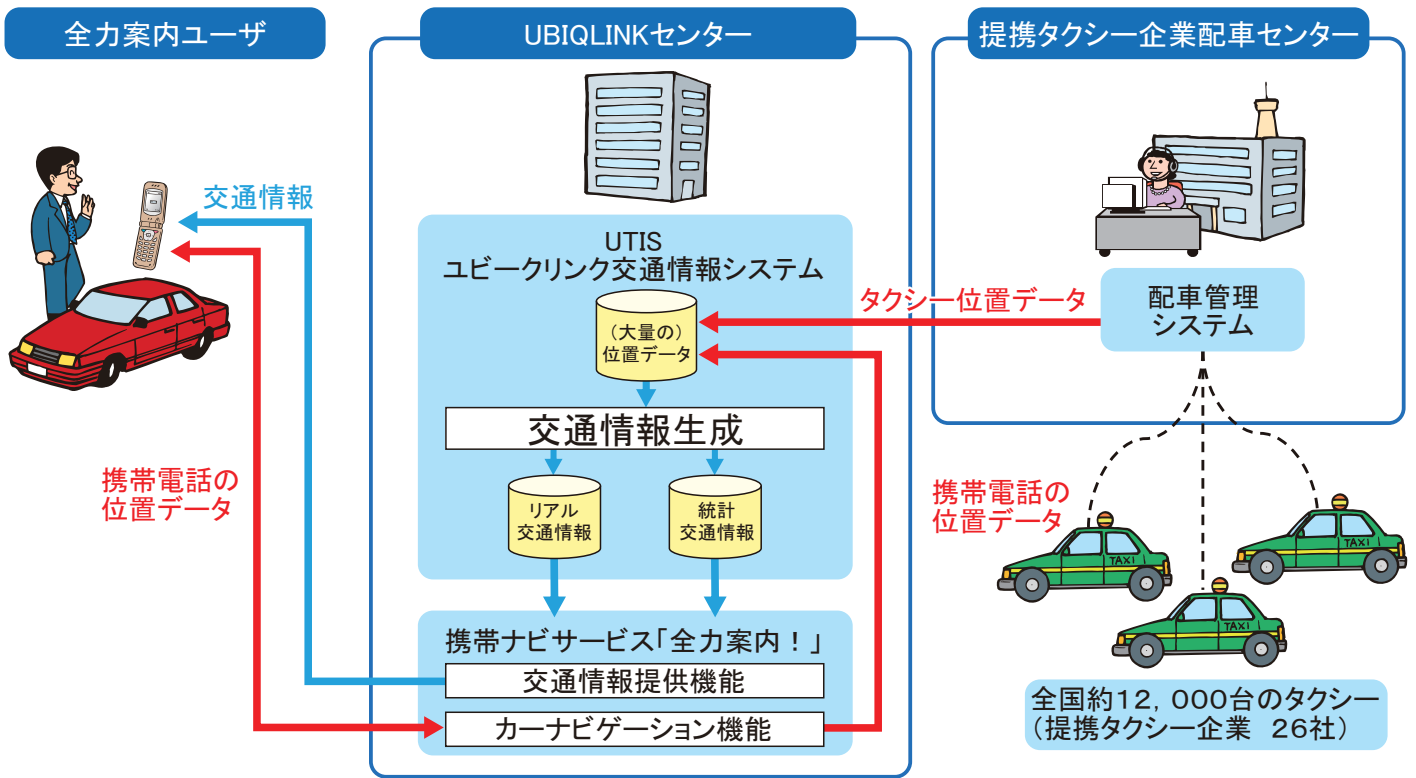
全力案内ユーザ

UBIQLINKセンター

提携タクシー企業配車センター

交通情報

携帯電話の
位置データ

UTIS
ユビークリンク交通情報システム

（大量の）
位置データ

交通情報生成

リアル
交通情報

統計
交通情報

携帯ナビサービス「全力案内！」

交通情報提供機能

カーナビゲーション機能

タクシー位置データ

配車管理
システム

携帯電話の
位置データ

TAXI

TAXI

TAXI

全国約12，000台のタクシー
（提携タクシー企業　26社）